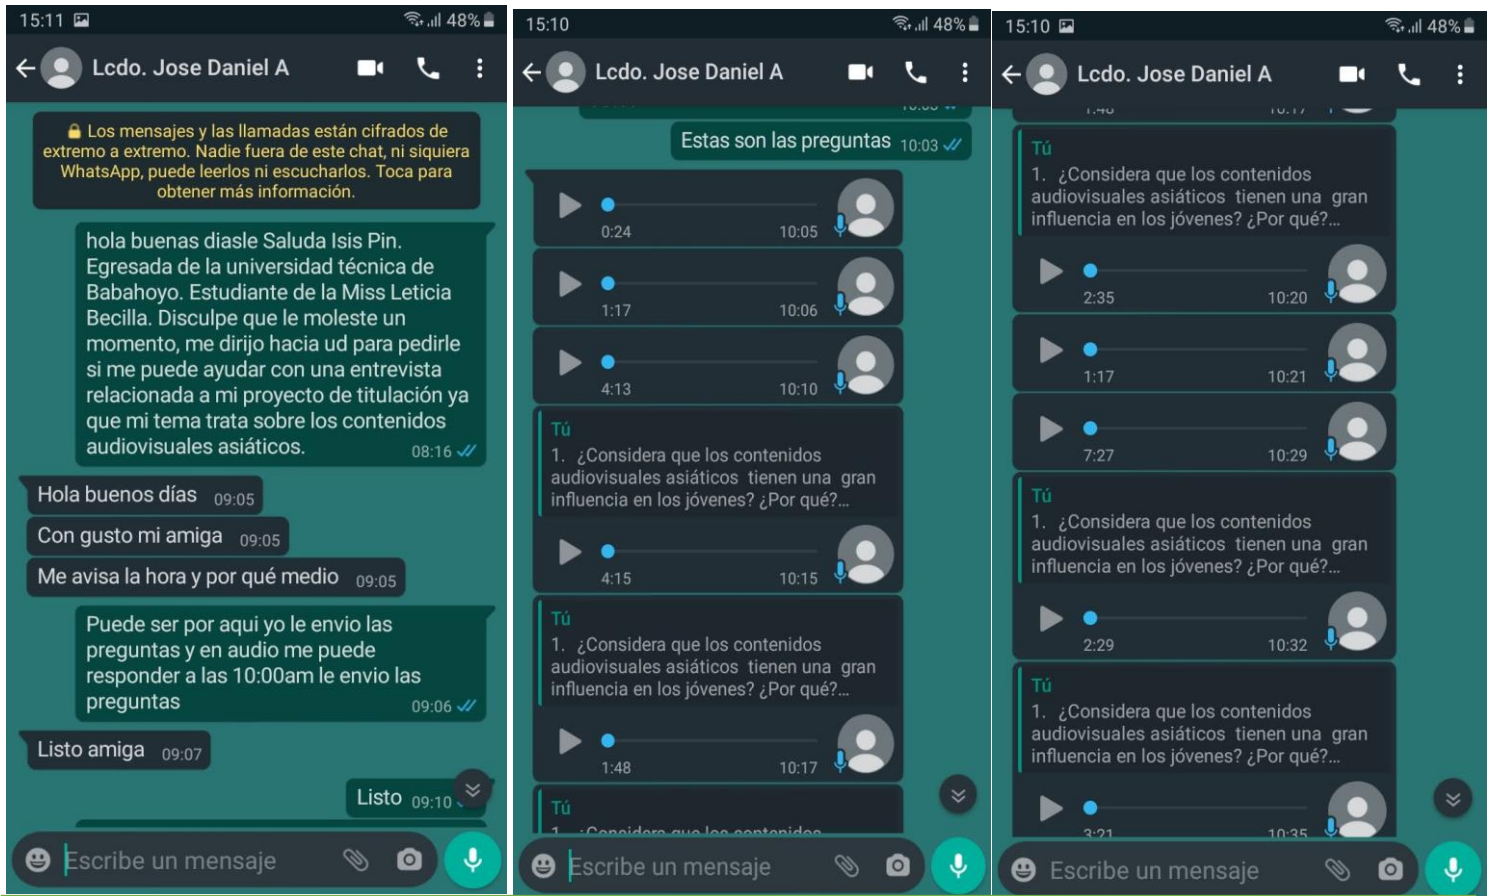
15:11 48%

Lcdo. Jose Daniel A

Los mensajes y las llamadas están cifrados de extremo a extremo. Nadie fuera de este chat, ni siquiera WhatsApp, puede leerlos ni escucharlos. Toca para obtener más información.

hola buenas diasle Saluda Isis Pin. Egresada de la universidad técnica de Babahoyo. Estudiante de la Miss Leticia Becilla. Disculpe que le moleste un momento, me dirijo hacia ud para pedirle si me puede ayudar con una entrevista relacionada a mi proyecto de titulación ya que mi tema trata sobre los contenidos audiovisuales asiáticos. 08:16

Hola buenos días 09:05

Con gusto mi amiga 09:05

Me avisa la hora y por qué medio 09:05

Puede ser por aqui yo le envio las preguntas y en audio me puede responder a las 10:00am le envio las preguntas 09:06

Listo amiga 09:07

Listo 09:10

Escribe un mensaje

15:10 48%

Lcdo. Jose Daniel A

Estas son las preguntas 10:03

0:24 10:05

1:17 10:06

4:13 10:10

Tú
1. ¿Considera que los contenidos audiovisuales asiáticos tienen una gran influencia en los jóvenes? ¿Por qué?...

4:15 10:15

Tú
1. ¿Considera que los contenidos audiovisuales asiáticos tienen una gran influencia en los jóvenes? ¿Por qué?...

1:48 10:17

Tú
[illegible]

Escribe un mensaje

15:10 48%

Lcdo. Jose Daniel A

Tú
1. ¿Considera que los contenidos audiovisuales asiáticos tienen una gran influencia en los jóvenes? ¿Por qué?...

2:35 10:20

1:17 10:21

7:27 10:29

Tú
1. ¿Considera que los contenidos audiovisuales asiáticos tienen una gran influencia en los jóvenes? ¿Por qué?...

2:29 10:32

Tú
1. ¿Considera que los contenidos audiovisuales asiáticos tienen una gran influencia en los jóvenes? ¿Por qué?...

3:21 10:35

Escribe un mensaje